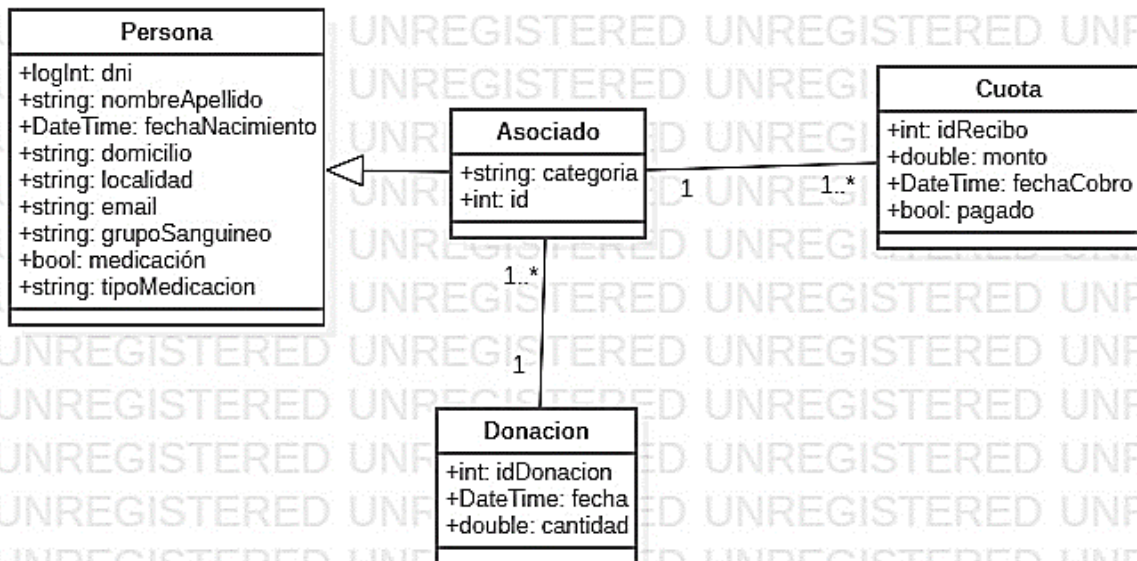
Persona
+logInt: dni
+string: nombreApellido
+DateTime: fechaNacimiento
+string: domicilio
+string: localidad
+string: email
+string: grupoSanguineo
+bool: medicación
+string: tipoMedicacion

Asociado
+string: categoria
+int: id

Cuota
+int: idRecibo
+double: monto
+DateTime: fechaCobro
+bool: pagado

1
1..*
1..*
1

Donacion
+int: idDonacion
+DateTime: fecha
+double: cantidad

UNREGISTERED UNREGISTERED UNREGISTERED UNREGISTERED UNREGISTERED UNREGISTERED UNREGISTERED UNREGISTERED UNREGISTERED UNREGISTERED UNREGISTERED UNREGISTERED UNREGISTERED UNREGISTERED UNREGISTERED UNREGISTERED UNREGISTERED UNREGISTERED UNREGISTERED UNREGISTERED UNREGISTERED UNREGISTERED UNREGISTERED UNREGISTERED